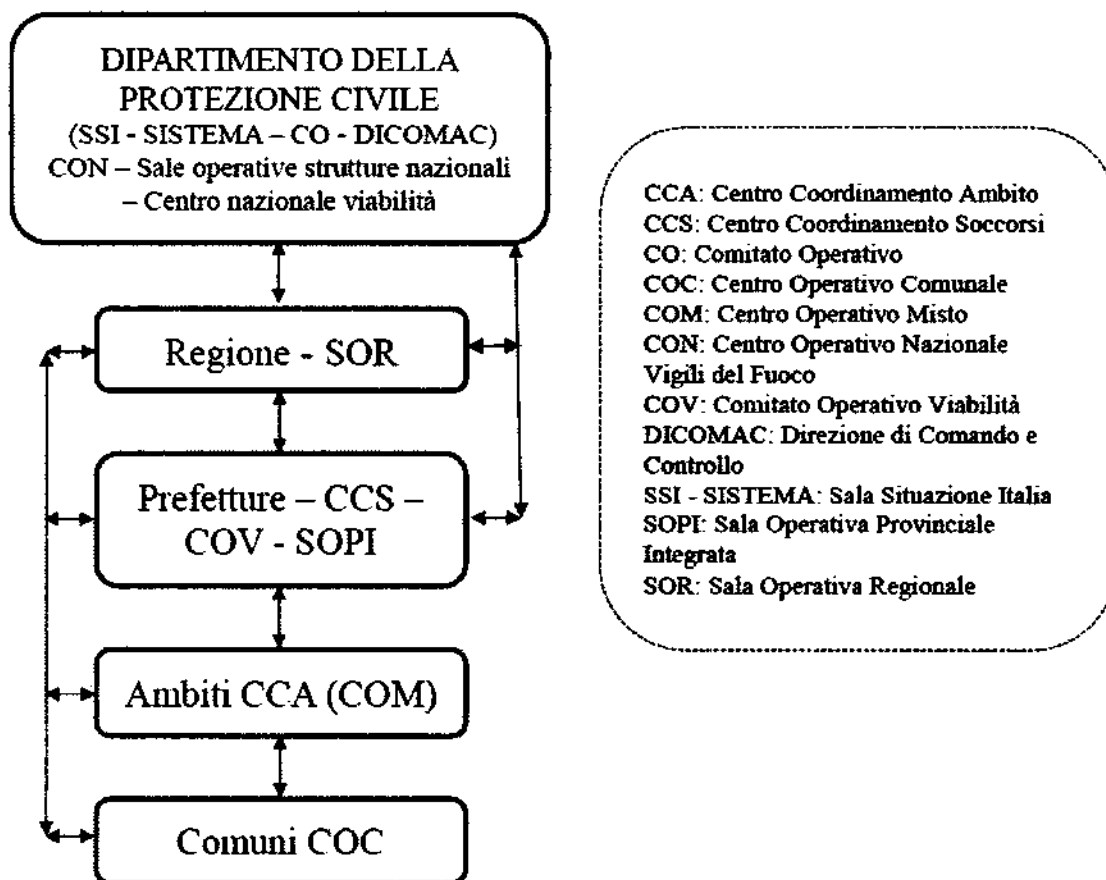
DIPARTIMENTO DELLA PROTEZIONE CIVILE
(SSI - SISTEMA – CO - DICOMAC)
CON – Sale operative strutture nazionali – Centro nazionale viabilità

Regione - SOR

Prefetture – CCS – COV - SOPI

Ambiti CCA (COM)

Comuni COC

CCA: Centro Coordinamento Ambito
CCS: Centro Coordinamento Soccorsi
CO: Comitato Operativo
COC: Centro Operativo Comunale
COM: Centro Operativo Misto
CON: Centro Operativo Nazionale Vigili del Fuoco
COV: Comitato Operativo Viabilità
DICOMAC: Direzione di Comando e Controllo
SSI - SISTEMA: Sala Situazione Italia
SOPI: Sala Operativa Provinciale Integrata
SOR: Sala Operativa Regionale